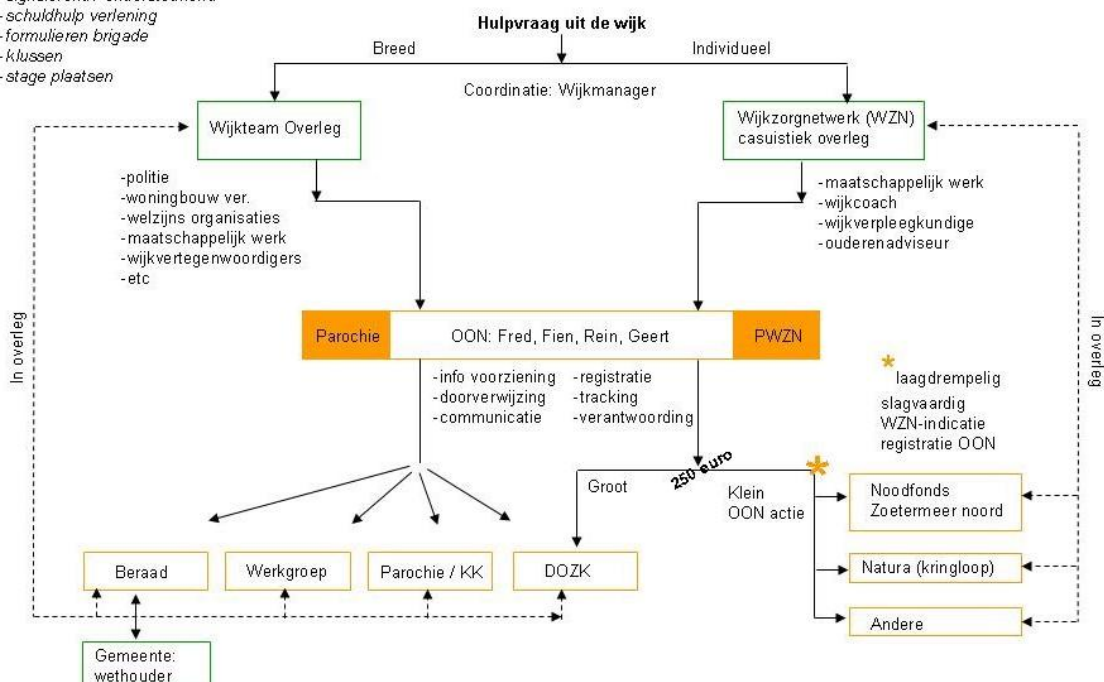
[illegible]
- schuldhulp verlening
- formulieren brigade
- klussen
- stage plaatsen

Hulpvraag uit de wijk

Breed

Individueel

Coordinatie: Wijkmanager

Wijkteam Overleg

Wijkzorgnetwerk (WZN) casuistiek overleg

-politie
-woningbouw ver.
-welzijns organisaties
-maatschappelijk werk
-wijkvertegenwoordigers
-etc

-maatschappelijk werk
-wijkcoach
-wijkverpleegkundige
-ouderenadviseur

In overleg

In overleg

Parochie

OON: Fred, Fien, Rein, Geert

PWZN

-info voorziening
-doorverwijzing
-communicatie

-registratie
-tracking
-verantwoording

*
laagdrempelig
slagvaardig
WZN-indicatie
registratie OON

250 euro

Groot

Klein
OON actie

*

Noodfonds
Zoetermeer noord

Natura (kringloop)

Andere

Beraad

Werkgroep

Parochie / KK

DOZK

Gemeente:
wethouder